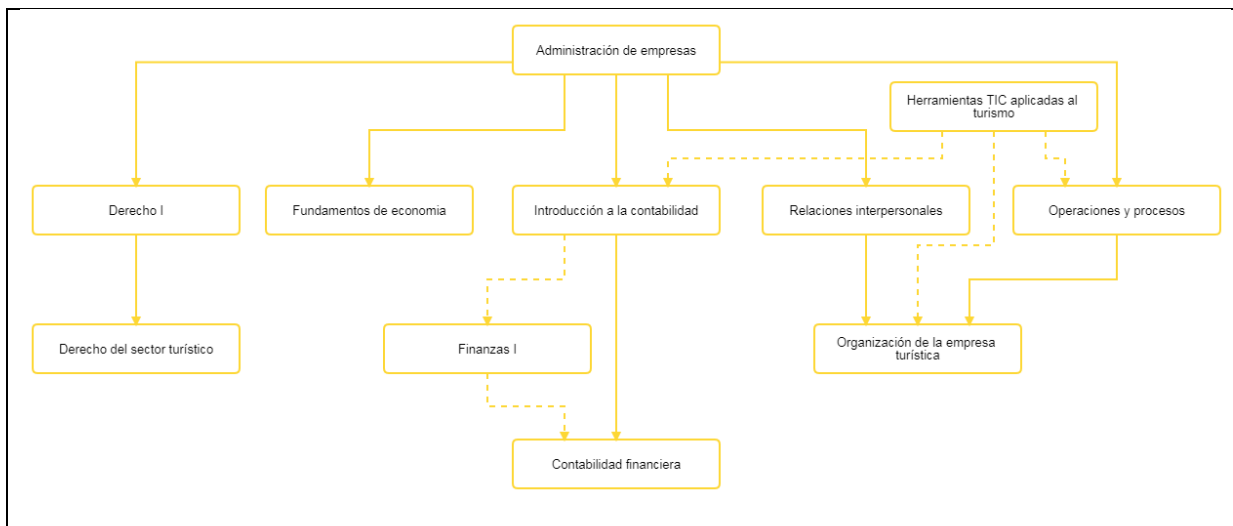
Administración de empresas

Herramientas TIC aplicadas al turismo

Derecho I

Fundamentos de economia

Introducción a la contabilidad

Relaciones interpersonales

Operaciones y procesos

Derecho del sector turístico

Finanzas I

Organización de la empresa turística

Contabilidad financiera